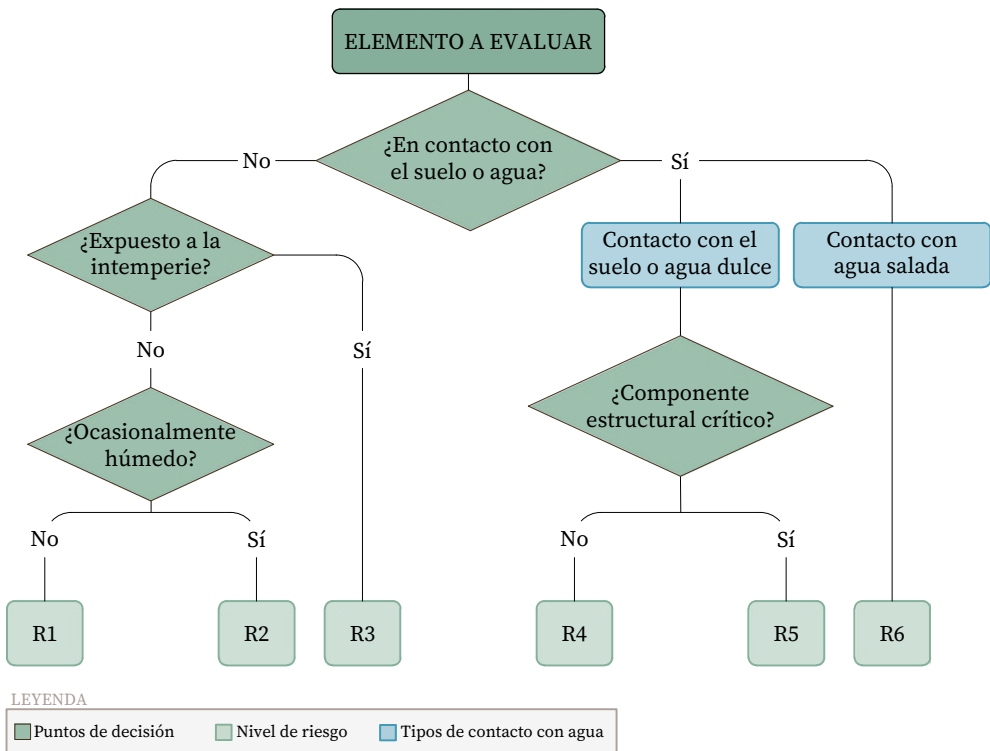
ELEMENTO A EVALUAR

¿En contacto con el suelo o agua?

No

Sí

¿Expuesto a la intemperie?

Contacto con el suelo o agua dulce

Contacto con agua salada

No

Sí

¿Componente estructural crítico?

¿Ocasionalmente húmedo?

No

Sí

No

Sí

R1

R2

R3

R4

R5

R6

LEYENDA

Puntos de decisión

Nivel de riesgo

Tipos de contacto con agua